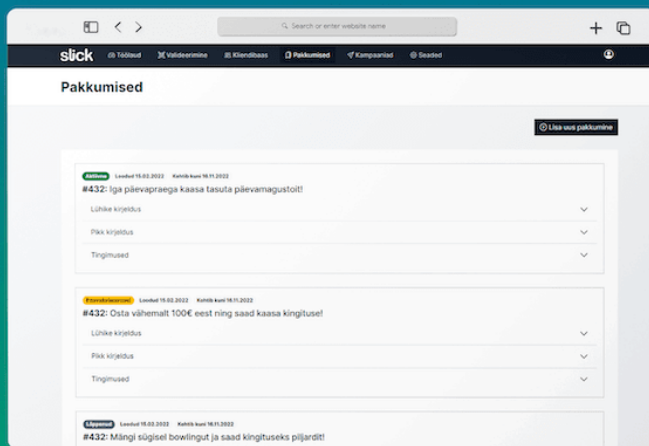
Search or enter website name

slick Töölaud Valideerimine Kliendibaas Pakkumised Kampaaniad Seaded

Pakkumised

Lisa uus pakkumine

Aktiivne Loodud 15.02.2022 Kehtib kuni 16.11.2022
#432: Iga päevapraega kaasa tasuta päevamagustoit!

Lühike kirjeldus

Pikk kirjeldus

Tingimused

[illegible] Loodud 15.02.2022 Kehtib kuni 16.11.2022
#432: Osta vähemalt 100€ eest ning saad kaasa kingituse!

Lühike kirjeldus

Pikk kirjeldus

Tingimused

Lõppenud Loodud 15.02.2022 Kehtib kuni 16.11.2022
#432: Mängi sügisel bowlingut ja saad kingituseks piljardit!